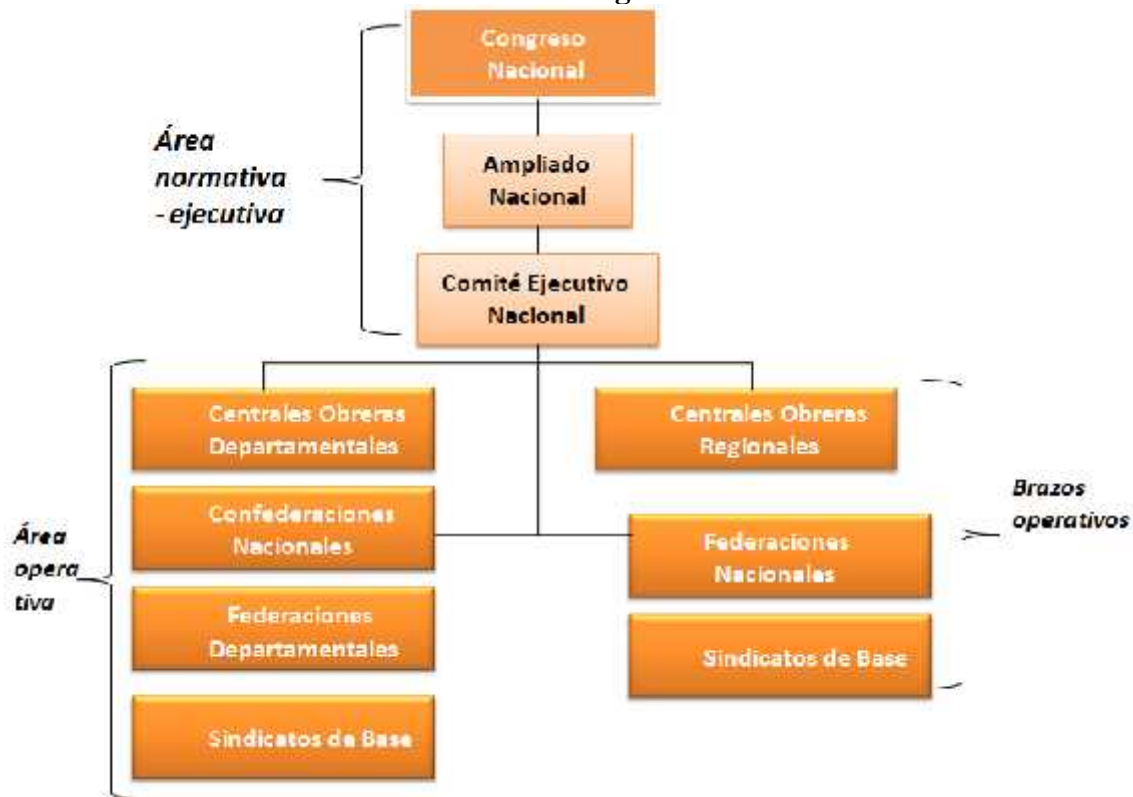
Congreso Nacional

Ampliado Nacional

Comité Ejecutivo Nacional

Área normativa - ejecutiva

Centrales Obreras Departamentales

Centrales Obreras Regionales

Confederaciones Nacionales

Brazos operativos

Área operativa

Federaciones Nacionales

Federaciones Departamentales

Sindicatos de Base

Sindicatos de Base